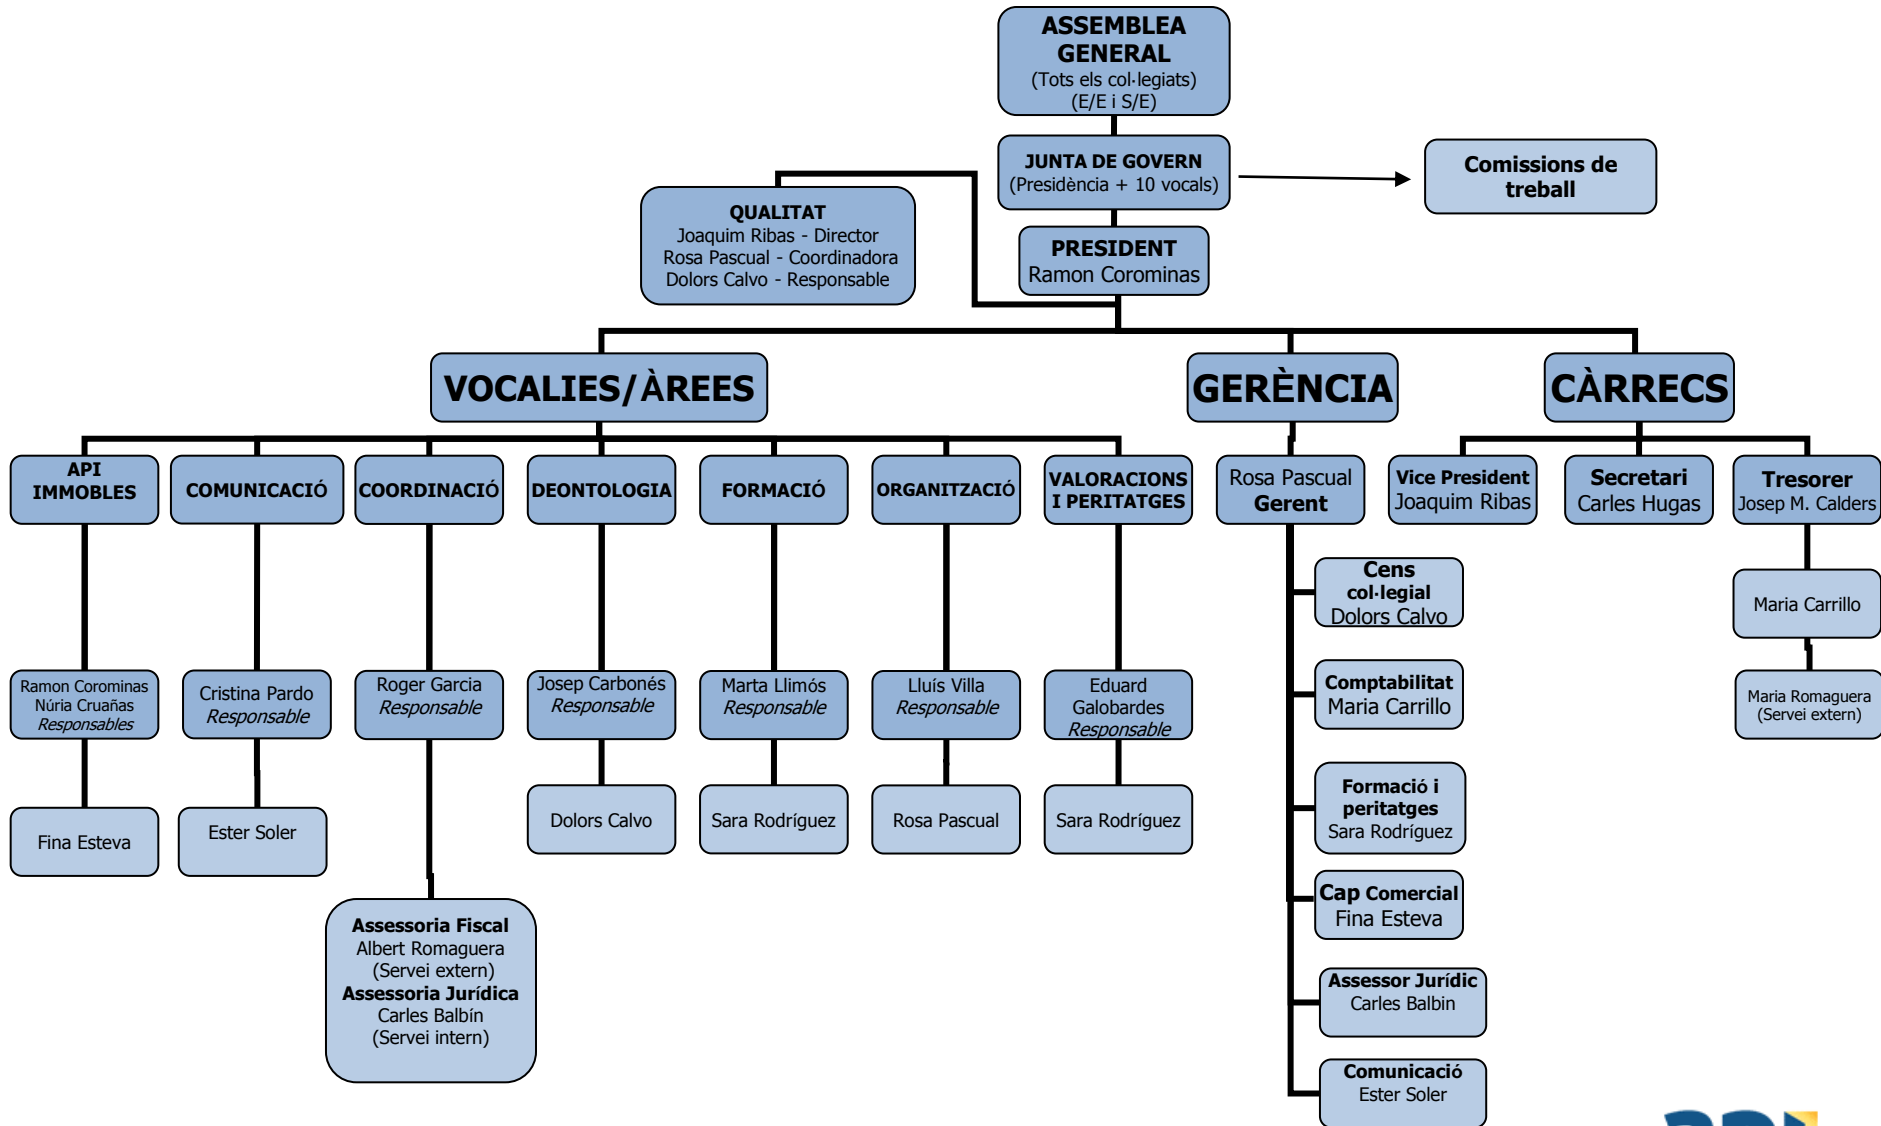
ASSEMBLEA GENERAL
(Tots els col·legiats)
(E/E i S/E)

JUNTA DE GOVERN
(Presidència + 10 vocals)

Comissions de treball

QUALITAT
Joaquim Ribas - Director
Rosa Pascual - Coordinadora
Dolors Calvo - Responsable

PRESIDENT
Ramon Corominas

VOCALIES/ÀREES

GERÈNCIA

CÀRRECS

API IMMOBLES

COMUNICACIÓ

COORDINACIÓ

DEONTOLOGIA

FORMACIÓ

ORGANITZACIÓ

VALORACIONS I PERITATGES

Ramon Corominas
Núria Cruañas
Responsables

Fina Esteva

Cristina Pardo
Responsable

Ester Soler

Roger Garcia
Responsable

Assessoria Fiscal
Albert Romaguera
(Servei extern)
Assessoria Jurídica
Carles Balbín
(Servei intern)

Josep Carbonés
Responsable

Dolors Calvo

Marta Llimós
Responsable

Sara Rodríguez

Lluís Villa
Responsable

Rosa Pascual

Eduard Galobardes
Responsable

Sara Rodríguez

Rosa Pascual
Gerent

Cens col·legial
Dolors Calvo

Comptabilitat
Maria Carrillo

Formació i peritatges
Sara Rodríguez

Cap Comercial
Fina Esteva

Assessor Jurídic
Carles Balbin

Comunicació
Ester Soler

Vice President
Joaquim Ribas

Secretari
Carles Hugas

Tresorer
Josep M. Calders

Maria Carrillo

Maria Romaguera
(Servei extern)